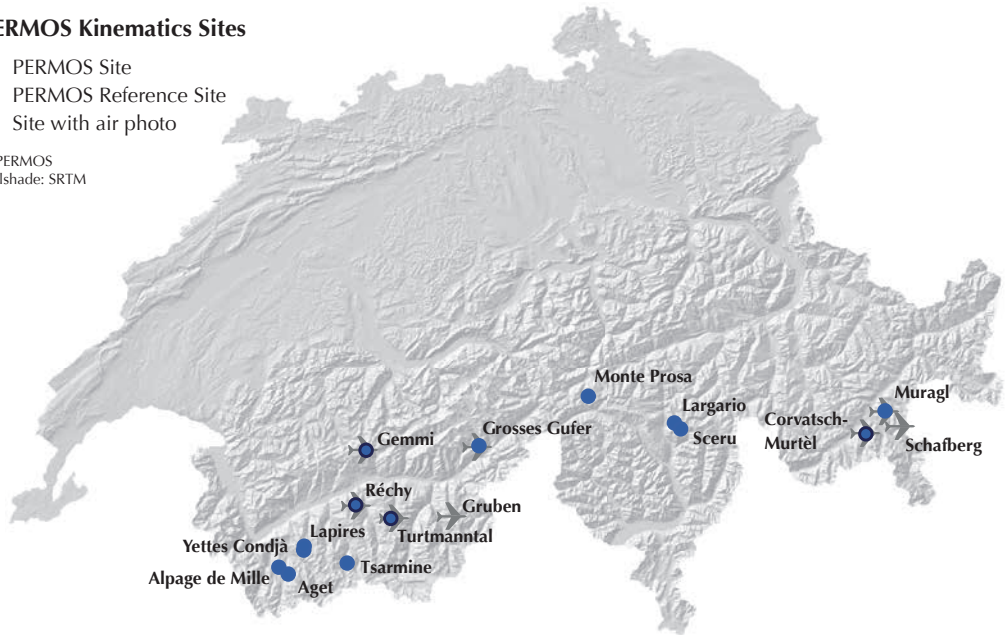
ERMOS Kinematics Sites

PERMOS Site
PERMOS Reference Site
Site with air photo

PERMOS
lshade: SRTM

Monte Prosa
Largario
Sceru
Muragl
Corvatsch-Murtèl
Schafberg
Gemmi
Grosses Gufer
Réchy
Gruben
Turtmanntal
Lapires
Yettes Condjà
Alpage de Mille
Aget
Tsarmine